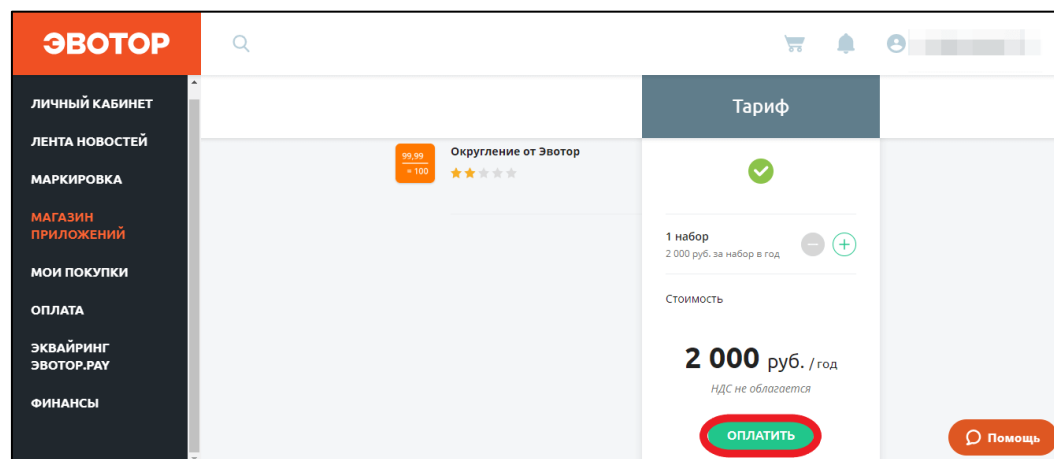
ЭВОТОР

ЛИЧНЫЙ КАБИНЕТ
ЛЕНТА НОВОСТЕЙ
МАРКИРОВКА
МАГАЗИН ПРИЛОЖЕНИЙ
МОИ ПОКУПКИ
ОПЛАТА
ЭКВАЙРИНГ ЭВОТОР.PAY
ФИНАНСЫ

Тариф

99,99
≈ 100

Округление от Эвотор

1 набор
2 000 руб. за набор в год

Стоимость

2 000 руб. / год
НДС не облагается

ОПЛАТИТЬ

Помощь